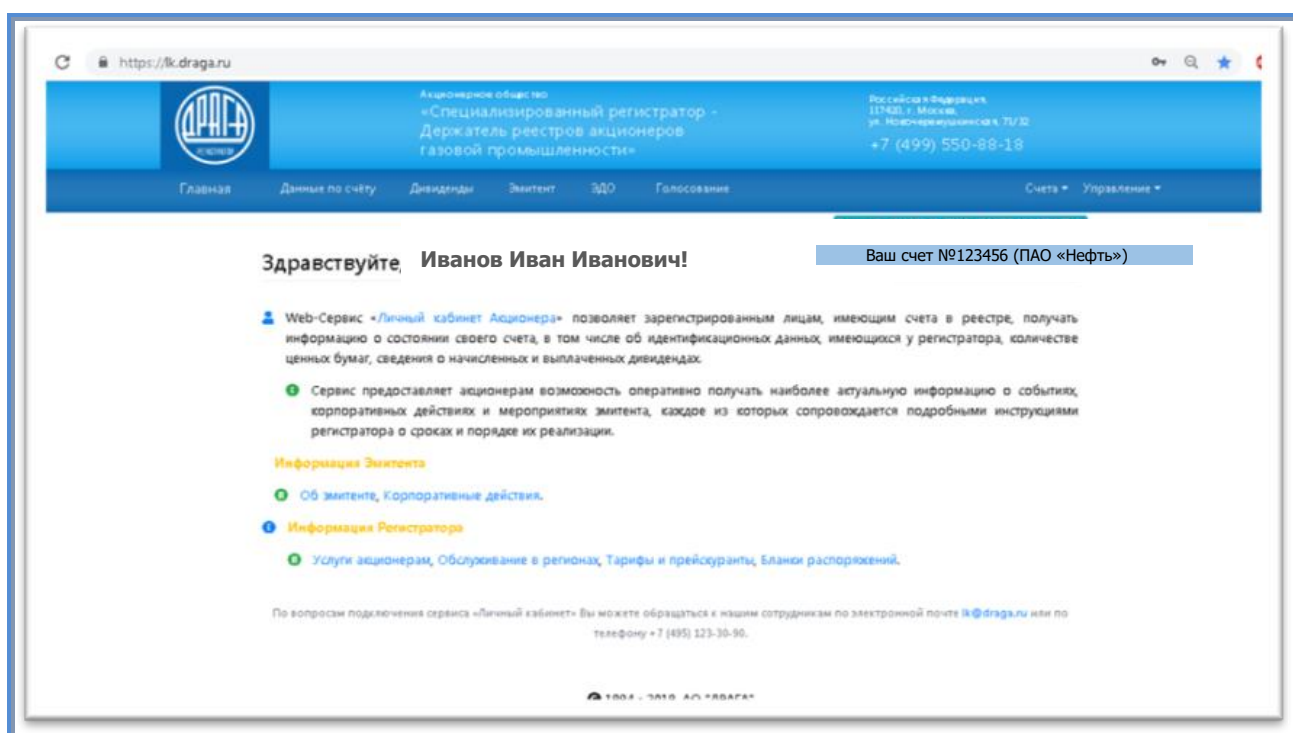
https://lk.draga.ru

ДРАГА
РЕГИСТРАТОР

Акционерное общество
«Специализированный регистратор - Держатель реестров акционеров газовой промышленности»

Российская Федерация,
117420, г. Москва,
ул. Новочеремушкинская, 71/32
+7 (499) 550-88-18

Главная Данные по счёту Дивиденды Эмитент ЭДО Голосование Счета ▾ Управление ▾

Здравствуйте, Иванов Иван Иванович!

Ваш счет №123456 (ПАО «Нефть»)

Web-Сервис «Личный кабинет Акционера» позволяет зарегистрированным лицам, имеющим счета в реестре, получать информацию о состоянии своего счета, в том числе об идентификационных данных, имеющихся у регистратора, количестве ценных бумаг, сведения о начисленных и выплаченных дивидендах.

Сервис предоставляет акционерам возможность оперативно получать наиболее актуальную информацию о событиях, корпоративных действиях и мероприятиях эмитента, каждое из которых сопровождается подробными инструкциями регистратора о сроках и порядке их реализации.

Информация Эмитента

Об эмитенте, Корпоративные действия.

Информация Регистратора

Услуги акционерам, Обслуживание в регионах, Тарифы и прейскуранты, Бланки распоряжений.

По вопросам подключения сервиса «Личный кабинет» Вы можете обращаться к нашим сотрудникам по электронной почте lk@draga.ru или по телефону +7 (495) 123-30-90.

© 1994 - 2019, АО "ДРАГА"